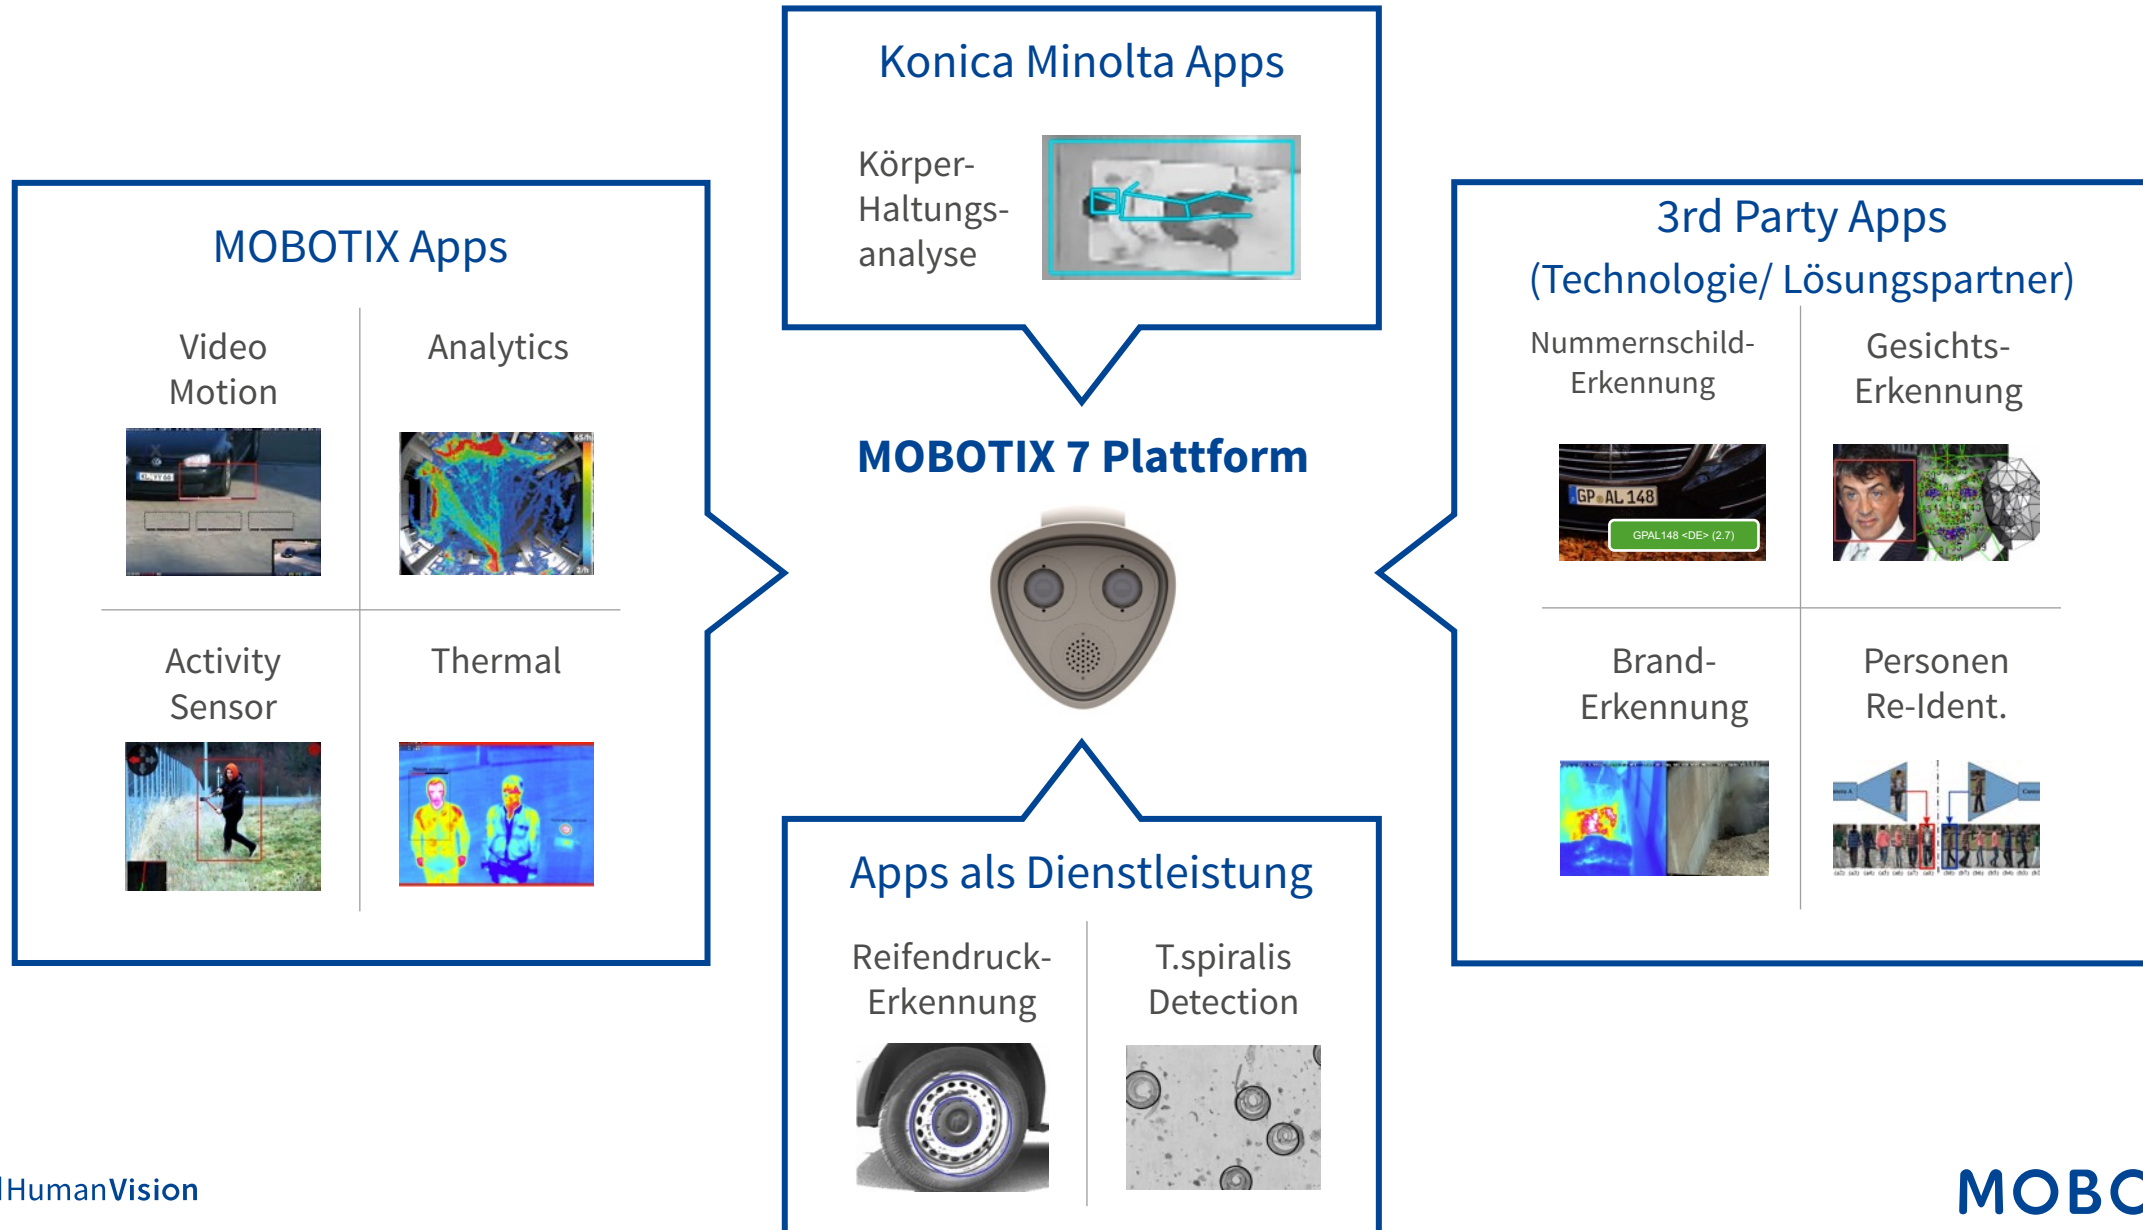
Konica Minolta Apps

Körper-Haltungs-analyse

MOBOTIX Apps

Video Motion

Analytics

Activity Sensor

Thermal

MOBOTIX 7 Plattform

3rd Party Apps
(Technologie/ Lösungspartner)

Nummernschild-Erkennung

GP AL 148

GPAL148 <DE> (2.7)

Gesichts-Erkennung

Brand-Erkennung

Personen Re-Ident.

Apps als Dienstleistung

Reifendruck-Erkennung

T.spiralis Detection

lHumanVision

MOBC